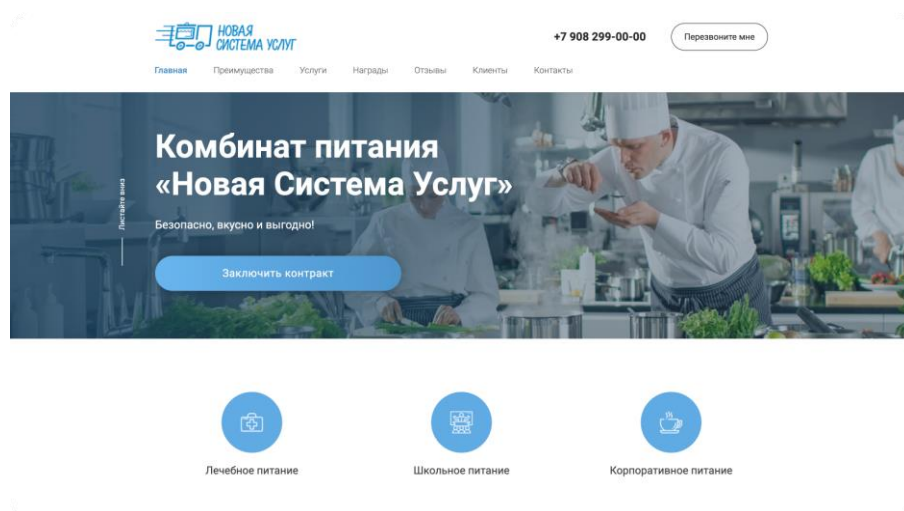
НОВАЯ СИСТЕМА УСЛУГ

+7 908 299-00-00

Перезвоните мне

Главная Преимущества Услуги Награды Отзывы Клиенты Контакты

Листайте вниз

Комбинат питания «Новая Система Услуг»

Безопасно, вкусно и выгодно!

Заключить контракт

Лечебное питание

Школьное питание

Корпоративное питание